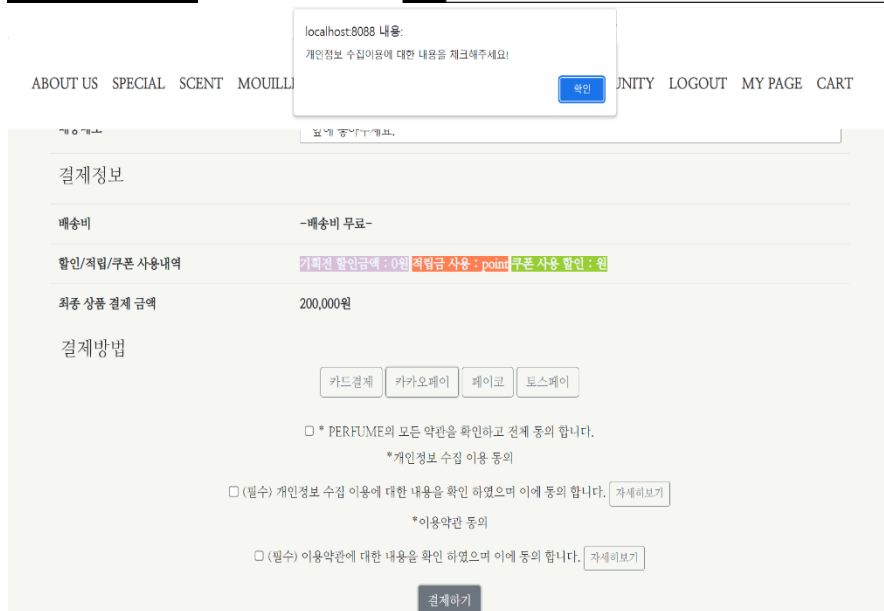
localhost:8088 내용:
개인정보 수집이용에 대한 내용을 체크해주세요!
확인

ABOUT US SPECIAL SCENT MOUILL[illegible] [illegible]UNITY LOGOUT MY PAGE CART

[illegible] 말에 동의해주세요.

결제정보

배송비 -배송비 무료-

할인/적립/쿠폰 사용내역 기획전 할인금액 : 0원 적립금 사용 : point 쿠폰 사용 할인 : 원

최종 상품 결제 금액 200,000원

결제방법

카드결제 카카오페이 페이코 토스페이

☐ * PERFUME의 모든 약관을 확인하고 전체 동의 합니다.

*개인정보 수집 이용 동의

☐ (필수) 개인정보 수집 이용에 대한 내용을 확인 하였으며 이에 동의 합니다. 자세히보기

*이용약관 동의

☐ (필수) 이용약관에 대한 내용을 확인 하였으며 이에 동의 합니다. 자세히보기

결제하기